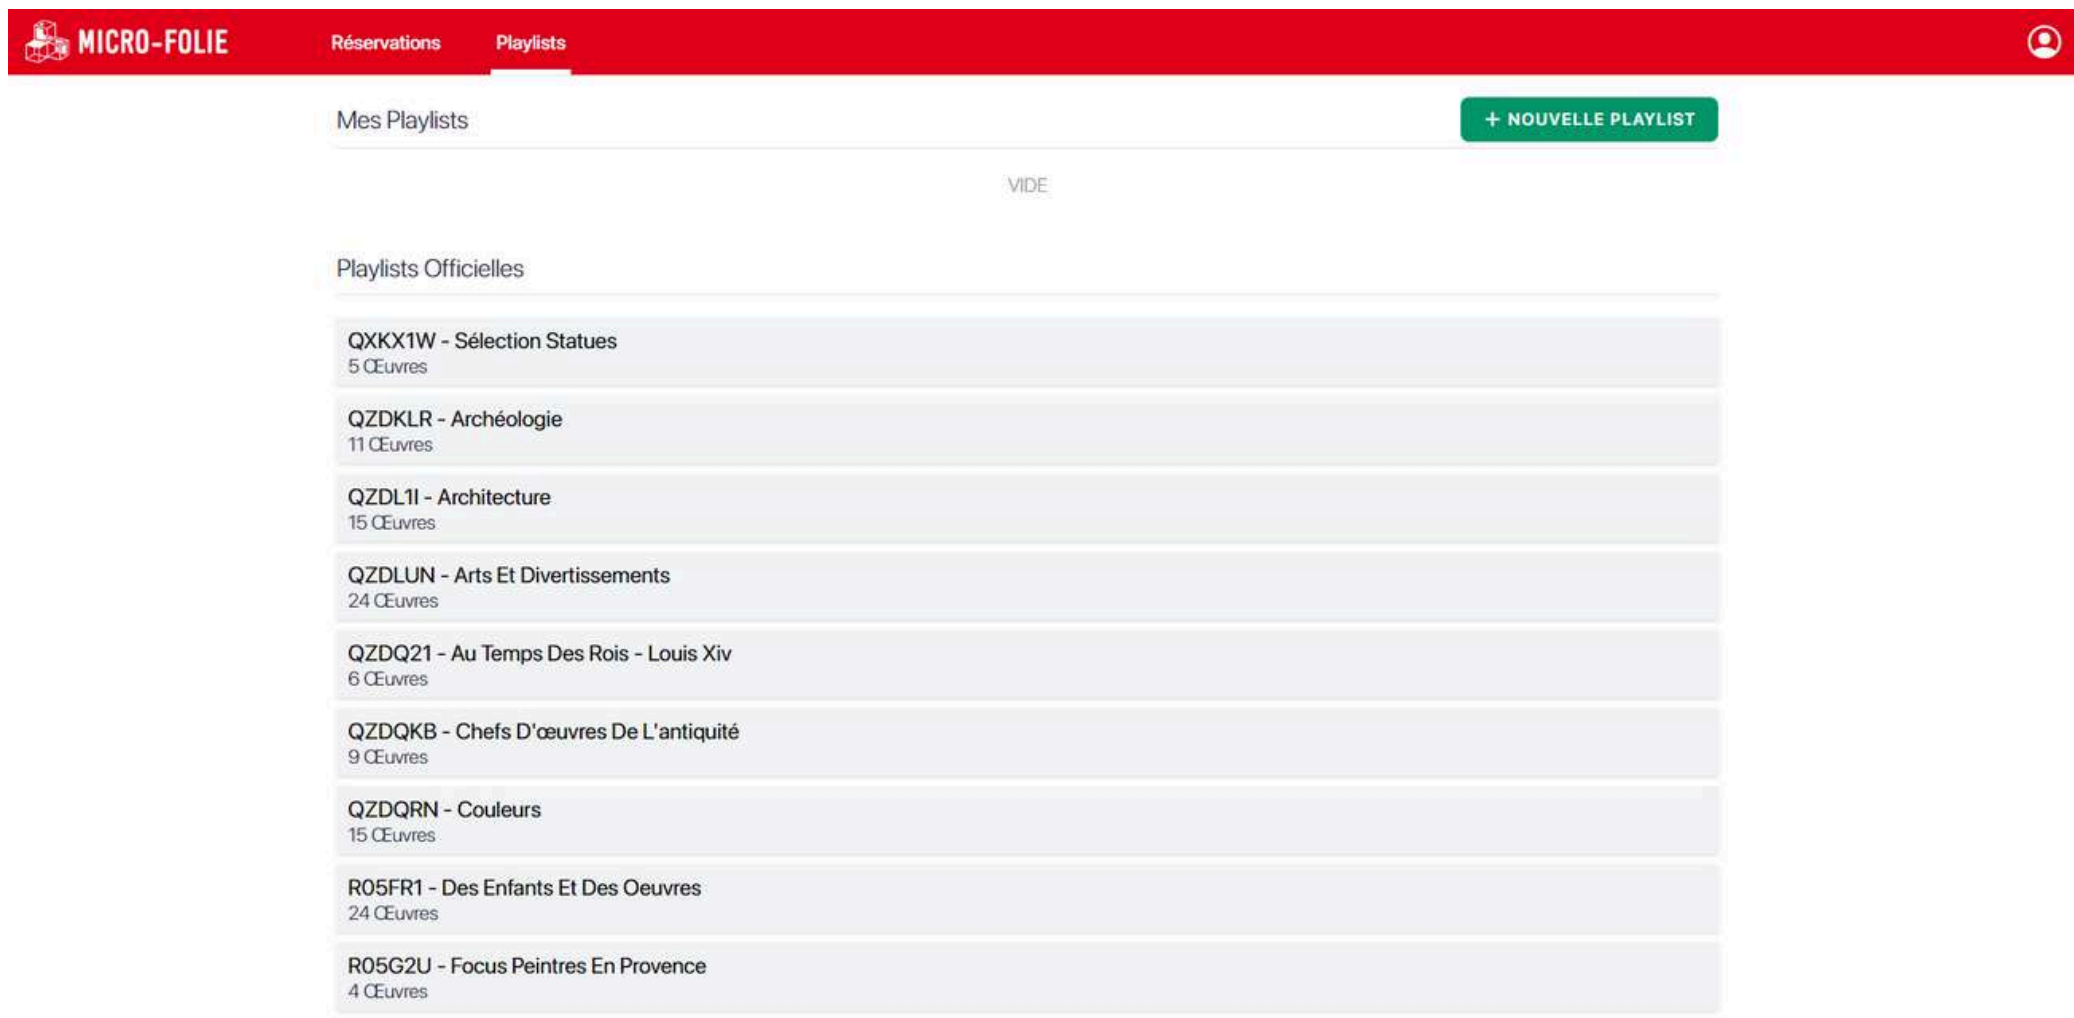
MICRO-FOLIE Réservations Playlists

Mes Playlists

+ NOUVELLE PLAYLIST

VIDE

Playlists Officielles

QXKX1W - Sélection Statues
5 Œuvres

QZDKLR - Archéologie
11 Œuvres

QZDL1I - Architecture
15 Œuvres

QZDLUN - Arts Et Divertissements
24 Œuvres

QZDQ21 - Au Temps Des Rois - Louis Xiv
6 Œuvres

QZDQKB - Chefs D'œuvres De L'antiquité
9 Œuvres

QZDQRN - Couleurs
15 Œuvres

R05FR1 - Des Enfants Et Des Oeuvres
24 Œuvres

R05G2U - Focus Peintres En Provence
4 Œuvres